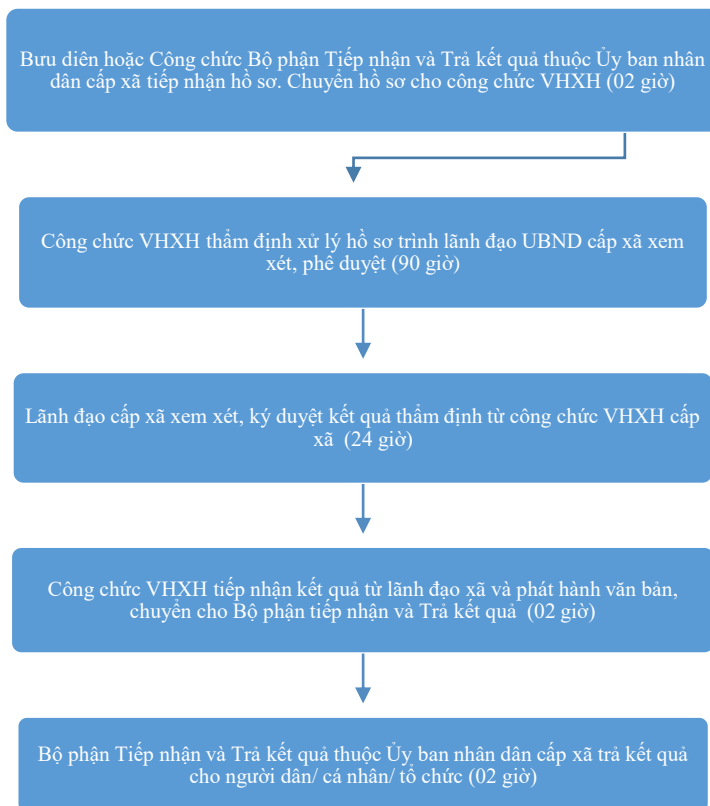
Bưu diên hoặc Công chức Bộ phận Tiếp nhận và Trả kết quả thuộc Ủy ban nhân dân cấp xã tiếp nhận hồ sơ. Chuyển hồ sơ cho công chức VHXH (02 giờ)

Công chức VHXH thẩm định xử lý hồ sơ trình lãnh đạo UBND cấp xã xem xét, phê duyệt (90 giờ)

Lãnh đạo cấp xã xem xét, ký duyệt kết quả thẩm định từ công chức VHXH cấp xã (24 giờ)

Công chức VHXH tiếp nhận kết quả từ lãnh đạo xã và phát hành văn bản, chuyển cho Bộ phận tiếp nhận và Trả kết quả (02 giờ)

Bộ phận Tiếp nhận và Trả kết quả thuộc Ủy ban nhân dân cấp xã trả kết quả cho người dân/ cá nhân/ tổ chức (02 giờ)